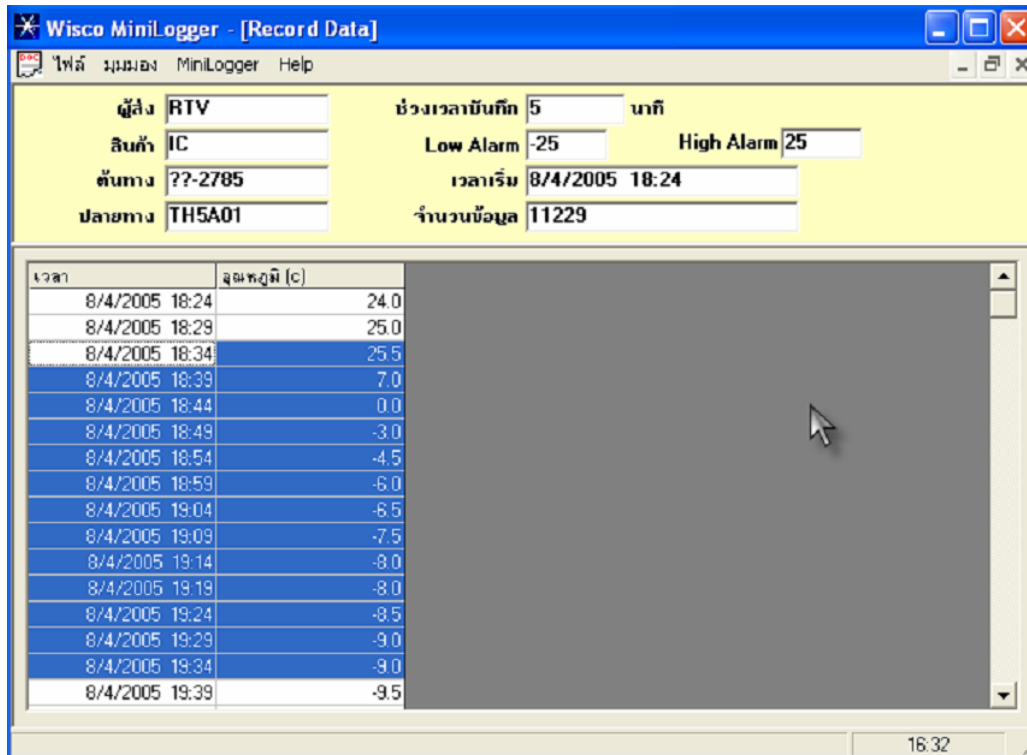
Wisco MiniLogger - [Record Data]

ไฟล์ มุมมอง MiniLogger Help

ผู้ส่ง RTV
สินค้า IC
ต้นทาง ??-2785
ปลายทาง TH5A01

ช่วงเวลาบันทึก 5 นาที
Low Alarm -25
High Alarm 25
เวลาเริ่ม 8/4/2005 18:24
จำนวนข้อมูล 11229

| เวลา | อุณหภูมิ (c) |
|---|---|
| 8/4/2005 18:24 | 24.0 |
| 8/4/2005 18:29 | 25.0 |
| 8/4/2005 18:34 | 25.5 |
| 8/4/2005 18:39 | 7.0 |
| 8/4/2005 18:44 | 0.0 |
| 8/4/2005 18:49 | -3.0 |
| 8/4/2005 18:54 | -4.5 |
| 8/4/2005 18:59 | -6.0 |
| 8/4/2005 19:04 | -6.5 |
| 8/4/2005 19:09 | -7.5 |
| 8/4/2005 19:14 | -8.0 |
| 8/4/2005 19:19 | -8.0 |
| 8/4/2005 19:24 | -8.5 |
| 8/4/2005 19:29 | -9.0 |
| 8/4/2005 19:34 | -9.0 |
| 8/4/2005 19:39 | -9.5 |

16:32